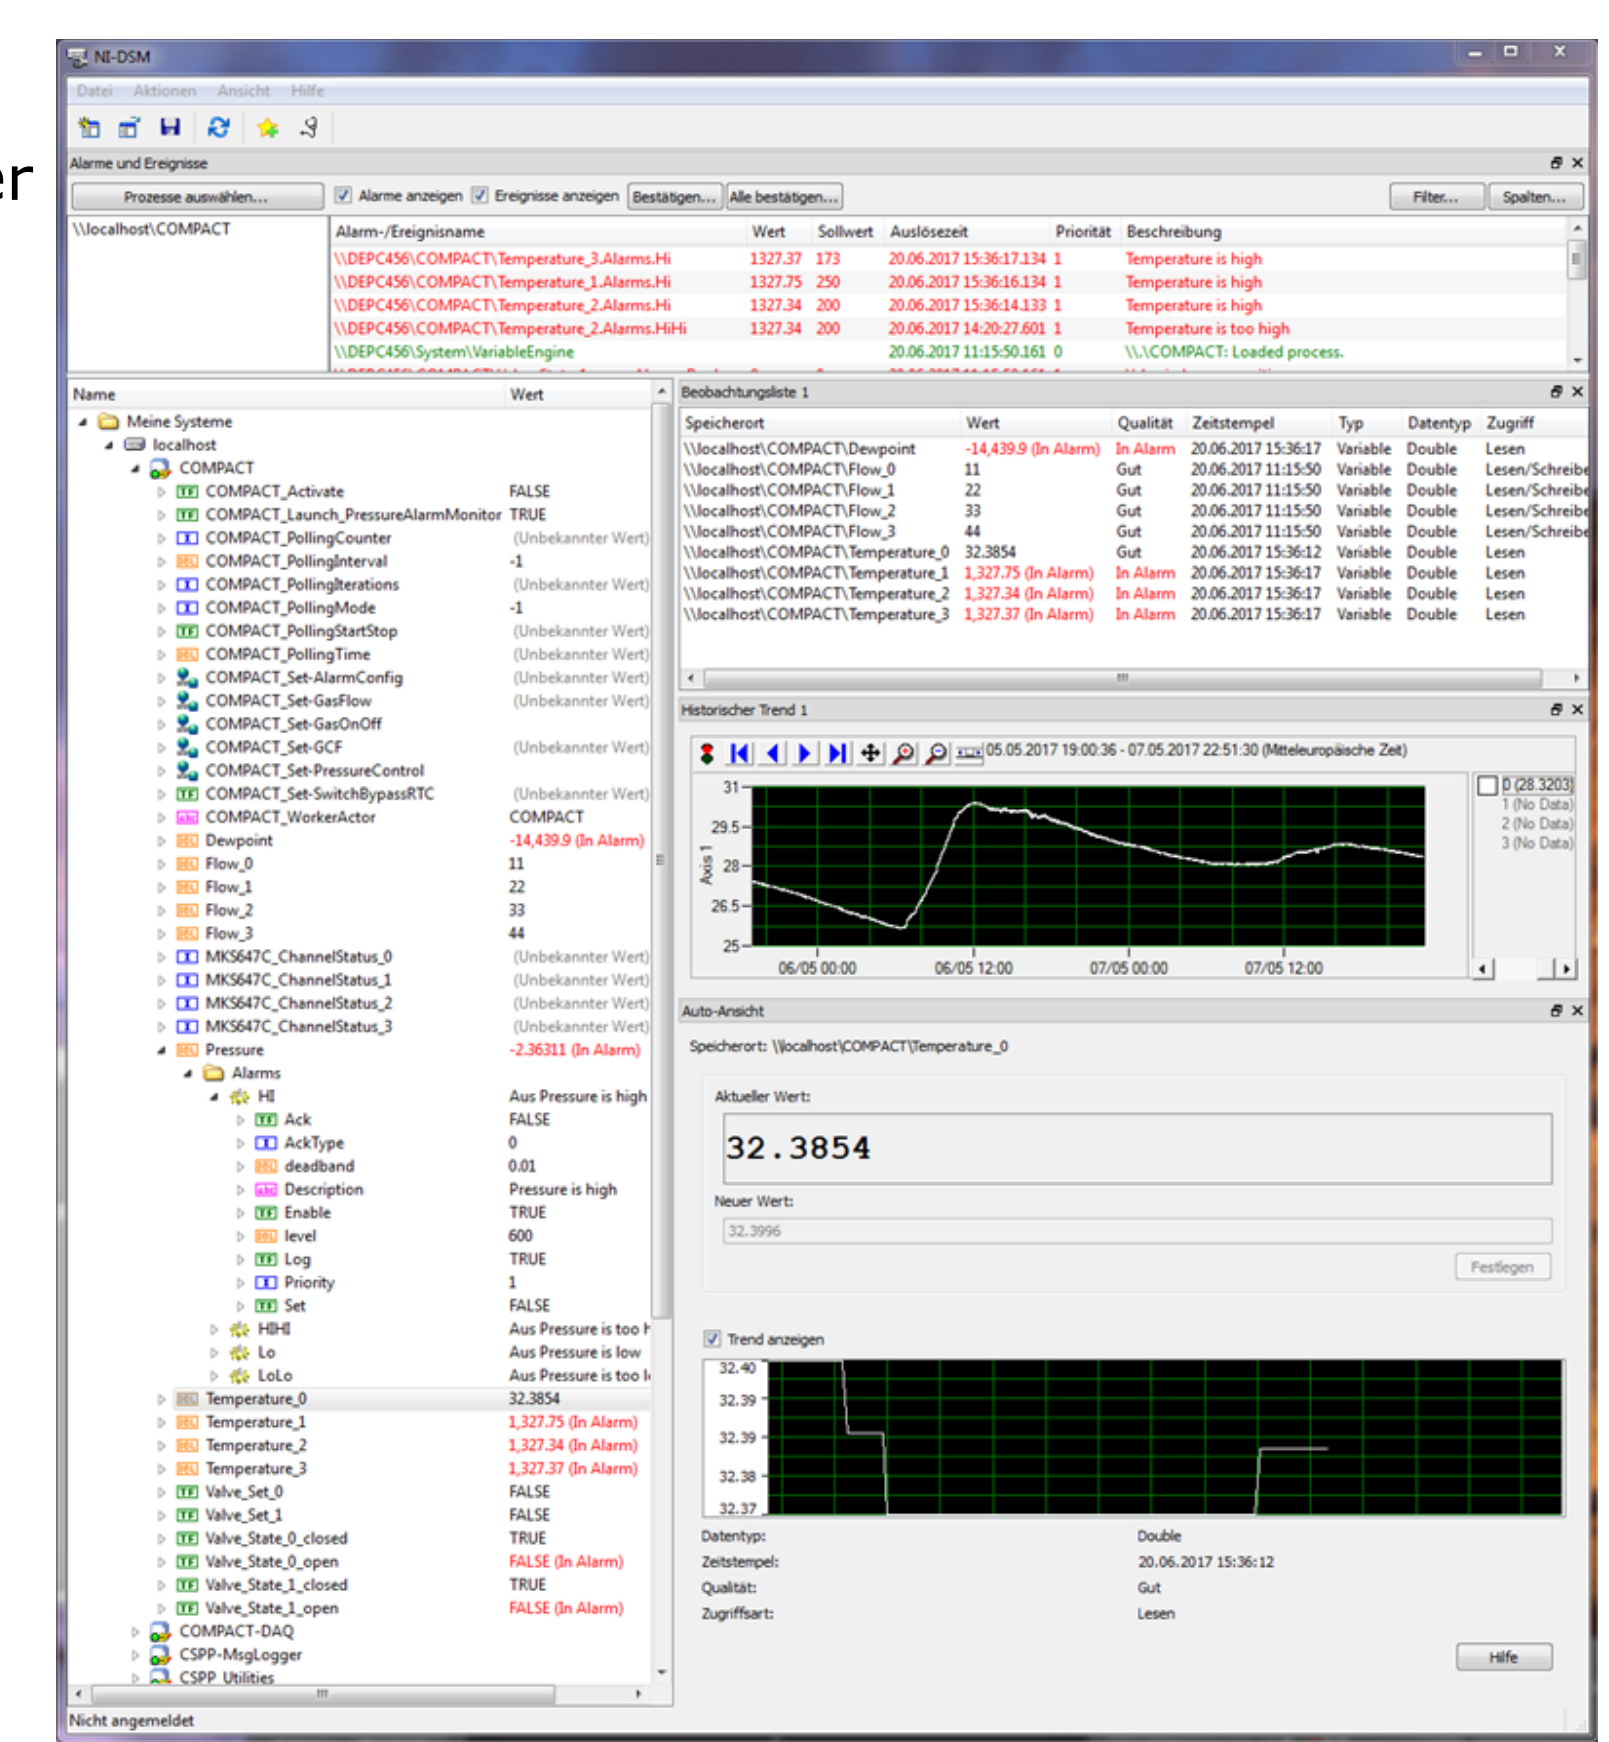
er

NI-DSM

Datei Aktionen Ansicht Hilfe

Alarme und Ereignisse

Prozesse auswählen... Alarme anzeigen Ereignisse anzeigen Bestätigen... Alle bestätigen... Filter... Spalten...

\\localhost\COMPACT

| Alarm-/Ereignisname | Wert | Sollwert | Auslösezeit | Priorität | Beschreibung |
|---|---|---|---|---|---|
| \\DEPC456\COMPACT\Temperature_3.Alarms.Hi | 1327.37 | 173 | 20.06.2017 15:36:17.134 | 1 | Temperature is high |
| \\DEPC456\COMPACT\Temperature_1.Alarms.Hi | 1327.75 | 250 | 20.06.2017 15:36:16.134 | 1 | Temperature is high |
| \\DEPC456\COMPACT\Temperature_2.Alarms.Hi | 1327.34 | 200 | 20.06.2017 15:36:14.133 | 1 | Temperature is high |
| \\DEPC456\COMPACT\Temperature_2.Alarms.HiHi | 1327.34 | 200 | 20.06.2017 14:20:27.601 | 1 | Temperature is too high |
| \\DEPC456\System\VariableEngine | | | 20.06.2017 11:15:50.161 | 0 | \\.\COMPACT: Loaded process. |

| Name | Wert |
|---|---|
| Meine Systeme | |
| localhost | |
| COMPACT | |
| COMPACT_Activate | FALSE |
| COMPACT_Launch_PressureAlarmMonitor | TRUE |
| COMPACT_PollingCounter | (Unbekannter Wert) |
| COMPACT_PollingInterval | -1 |
| COMPACT_PollingIterations | (Unbekannter Wert) |
| COMPACT_PollingMode | -1 |
| COMPACT_PollingStartStop | (Unbekannter Wert) |
| COMPACT_PollingTime | (Unbekannter Wert) |
| COMPACT_Set-AlarmConfig | (Unbekannter Wert) |
| COMPACT_Set-GasFlow | (Unbekannter Wert) |
| COMPACT_Set-GasOnOff | |
| COMPACT_Set-GCF | (Unbekannter Wert) |
| COMPACT_Set-PressureControl | |
| COMPACT_Set-SwitchBypassRTC | (Unbekannter Wert) |
| COMPACT_WorkerActor | COMPACT |
| Dewpoint | -14,439.9 (In Alarm) |
| Flow_0 | 11 |
| Flow_1 | 22 |
| Flow_2 | 33 |
| Flow_3 | 44 |
| MKS647C_ChannelStatus_0 | (Unbekannter Wert) |
| MKS647C_ChannelStatus_1 | (Unbekannter Wert) |
| MKS647C_ChannelStatus_2 | (Unbekannter Wert) |
| MKS647C_ChannelStatus_3 | (Unbekannter Wert) |
| Pressure | -2.36311 (In Alarm) |
| Alarms | |
| HI | Aus Pressure is high |
| Ack | FALSE |
| AckType | 0 |
| deadband | 0.01 |
| Description | Pressure is high |
| Enable | TRUE |
| level | 600 |
| Log | TRUE |
| Priority | 1 |
| Set | FALSE |
| HIHI | Aus Pressure is too h |
| Lo | Aus Pressure is low |
| LoLo | Aus Pressure is too l |
| Temperature_0 | 32.3854 |
| Temperature_1 | 1,327.75 (In Alarm) |
| Temperature_2 | 1,327.34 (In Alarm) |
| Temperature_3 | 1,327.37 (In Alarm) |
| Valve_Set_0 | FALSE |
| Valve_Set_1 | FALSE |
| Valve_State_0_closed | TRUE |
| Valve_State_0_open | FALSE (In Alarm) |
| Valve_State_1_closed | TRUE |
| Valve_State_1_open | FALSE (In Alarm) |
| COMPACT-DAQ | |
| CSPP-MsgLogger | |
| CSPP_Utilities | |

Beobachtungsliste 1

| Speicherort | Wert | Qualität | Zeitstempel | Typ | Datentyp | Zugriff |
|---|---|---|---|---|---|---|
| \\localhost\COMPACT\Dewpoint | -14,439.9 (In Alarm) | In Alarm | 20.06.2017 15:36:17 | Variable | Double | Lesen |
| \\localhost\COMPACT\Flow_0 | 11 | Gut | 20.06.2017 11:15:50 | Variable | Double | Lesen/Schreibe |
| \\localhost\COMPACT\Flow_1 | 22 | Gut | 20.06.2017 11:15:50 | Variable | Double | Lesen/Schreibe |
| \\localhost\COMPACT\Flow_2 | 33 | Gut | 20.06.2017 11:15:50 | Variable | Double | Lesen/Schreibe |
| \\localhost\COMPACT\Flow_3 | 44 | Gut | 20.06.2017 11:15:50 | Variable | Double | Lesen/Schreibe |
| \\localhost\COMPACT\Temperature_0 | 32.3854 | Gut | 20.06.2017 15:36:12 | Variable | Double | Lesen |
| \\localhost\COMPACT\Temperature_1 | 1,327.75 (In Alarm) | In Alarm | 20.06.2017 15:36:17 | Variable | Double | Lesen |
| \\localhost\COMPACT\Temperature_2 | 1,327.34 (In Alarm) | In Alarm | 20.06.2017 15:36:17 | Variable | Double | Lesen |
| \\localhost\COMPACT\Temperature_3 | 1,327.37 (In Alarm) | In Alarm | 20.06.2017 15:36:17 | Variable | Double | Lesen |

Historischer Trend 1

05.05.2017 19:00:36 - 07.05.2017 22:51:30 (Mitteleuropäische Zeit)

31
29.5
28
26.5
25
Axis 1
06/05 00:00 06/05 12:00 07/05 00:00 07/05 12:00

0 (28.3203)
1 (No Data)
2 (No Data)
3 (No Data)

Auto-Ansicht

Speicherort: \\localhost\COMPACT\Temperature_0

Aktueller Wert:
32.3854

Neuer Wert:
32.3996

Festlegen

Trend anzeigen

32.40
32.39
32.39
32.38
32.37

Datentyp: Double
Zeitstempel: 20.06.2017 15:36:12
Qualität: Gut
Zugriffsart: Lesen

Hilfe

Nicht angemeldet